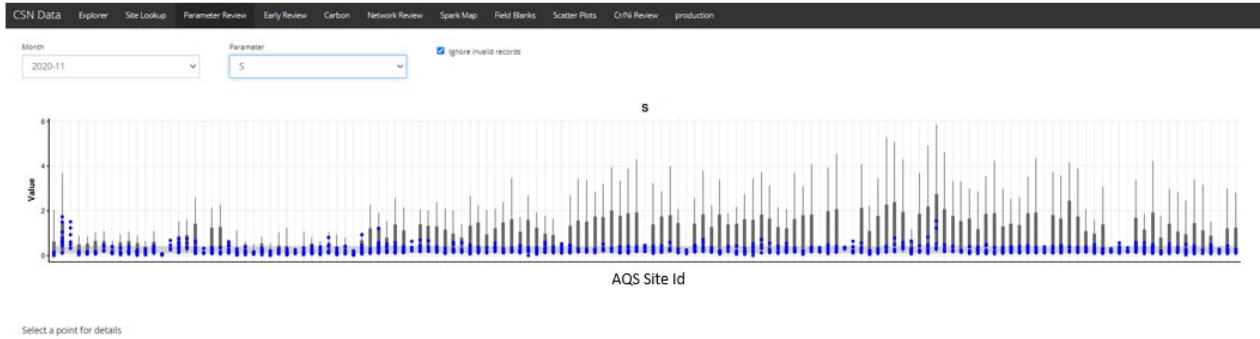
CSN Data Explorer Site Lookup Parameter Review Early Review Carbon Network Review Spark Map Field Blanks Scatter Plots Cr/Ni Review production

Month
2020-11

Parameter
S

Ignore invalid records

S

Value
6
4
2
0

AQS Site Id

Select a point for details